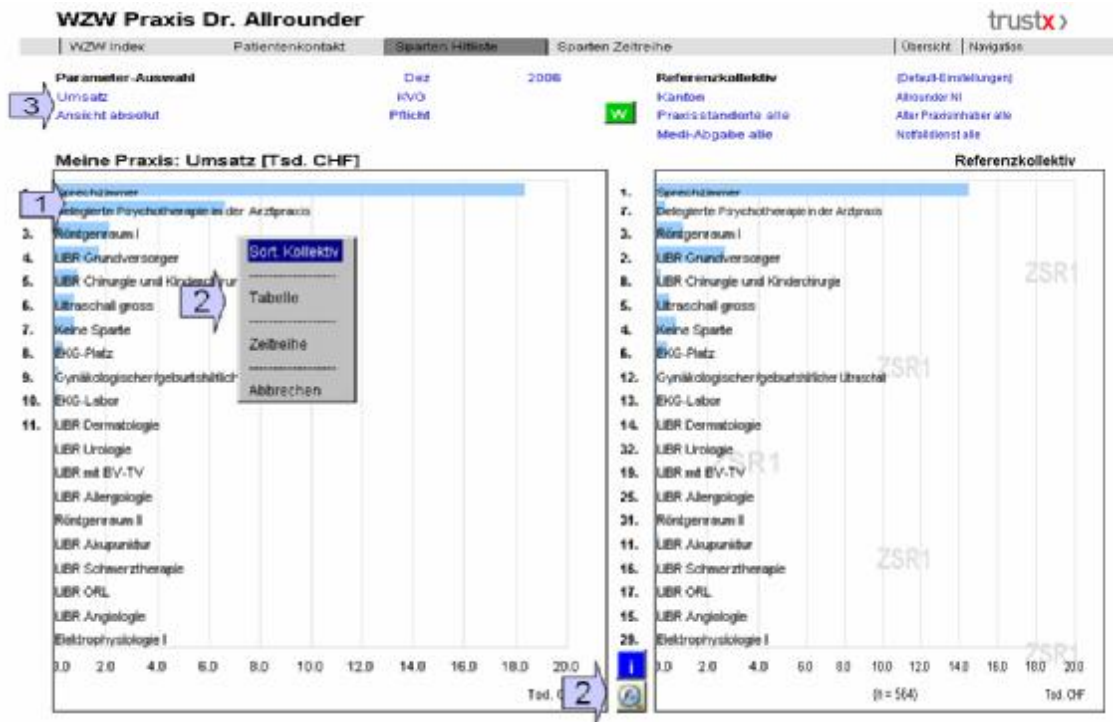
WZW Praxis Dr. Allrounder

trustx›

WZW Index | Patientenkontakt | Sparten Hitliste | Sparten Zeitreihe | Übersicht | Navigation

Parameter-Auswahl | Dez | 2006 | Referenzkollektiv | (Default-Einstellungen)
3 Umsatz | KVG | Kanton | Allrounder NI
Ansicht absolut | Pflicht | W | Praxisstandorte alle | Alle Praxisinhaber alle
Medi-Abgabe alle | Notfalldienst alle

Meine Praxis: Umsatz [Tsd. CHF]

Referenzkollektiv

1 Sprechzimmer
Delegierte Psychotherapie in der Arztpraxis
3. Röntgenraum I
4. UBR Grundversorger
5. UBR Chirurgie und Kinderchirur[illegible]
6. Ultraschall gross
7. Keine Sparte
8. EKG-Platz
9. Gynäkologischer/geburtshilflich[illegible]
10. EKG-Labor
11. UBR Dermatologie
UBR Urologie
UBR mit BV-TV
UBR Allergologie
Röntgenraum II
UBR Akupunktur
UBR Schmerztherapie
UBR ORL
UBR Angiologie
Elektrophysiologie I

Sort. Kollektiv
2 Tabelle
Zeitreihe
Abbrechen

0.0 2.0 4.0 6.0 8.0 10.0 12.0 14.0 16.0 18.0 20.0
Tsd. C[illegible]

2

1. Sprechzimmer
7. Delegierte Psychotherapie in der Arztpraxis
3. Röntgenraum I
2. UBR Grundversorger
8. UBR Chirurgie und Kinderchirurgie
5. Ultraschall gross
4. Keine Sparte
6. EKG-Platz
12. Gynäkologischer/geburtshilflicher Ultraschall
13. EKG-Labor
14. UBR Dermatologie
32. UBR Urologie
19. UBR mit BV-TV
25. UBR Allergologie
31. Röntgenraum II
11. UBR Akupunktur
16. UBR Schmerztherapie
17. UBR ORL
15. UBR Angiologie
29. Elektrophysiologie I

ZSR1 ZSR1 ZSR1 ZSR1 ZSR1

0.0 2.0 4.0 6.0 8.0 10.0 12.0 14.0 16.0 18.0 20.0
(n = 564)
Tsd. CHF